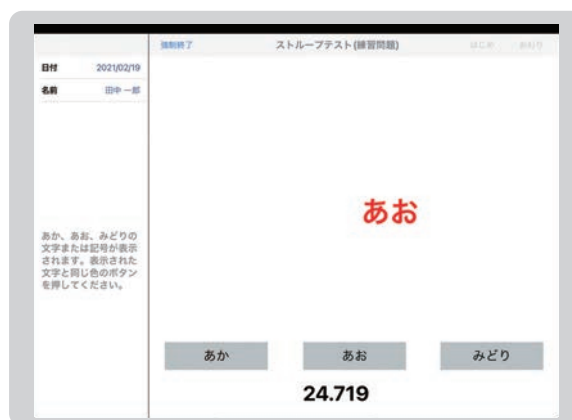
強制終了
ストループテスト(練習問題)
はじめ
おわり

日付 2021/02/19
名前 田中 一郎

あか、あお、みどりの文字または記号が表示されます。表示された文字と同じ色のボタンを押してください。

あお

あか
あお
みどり

24.719